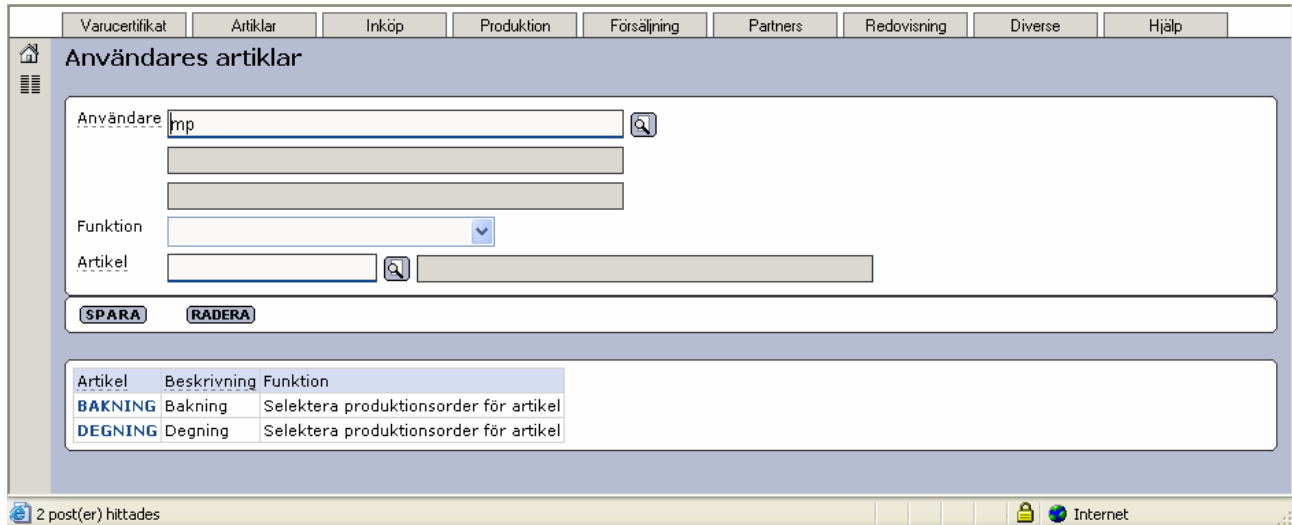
Varucertifikat | Artiklar | Inköp | Produktion | Försäljning | Partners | Redovisning | Diverse | Hjälp

Användares artiklar

Användare mp

Funktion

Artikel

SPARA RADERA

| Artikel | Beskrivning | Funktion |
|---|---|---|
| BAKNING | Bakning | Selektera produktionsorder för artikel |
| DEGNING | Degning | Selektera produktionsorder för artikel |

2 post(er) hittades

Internet